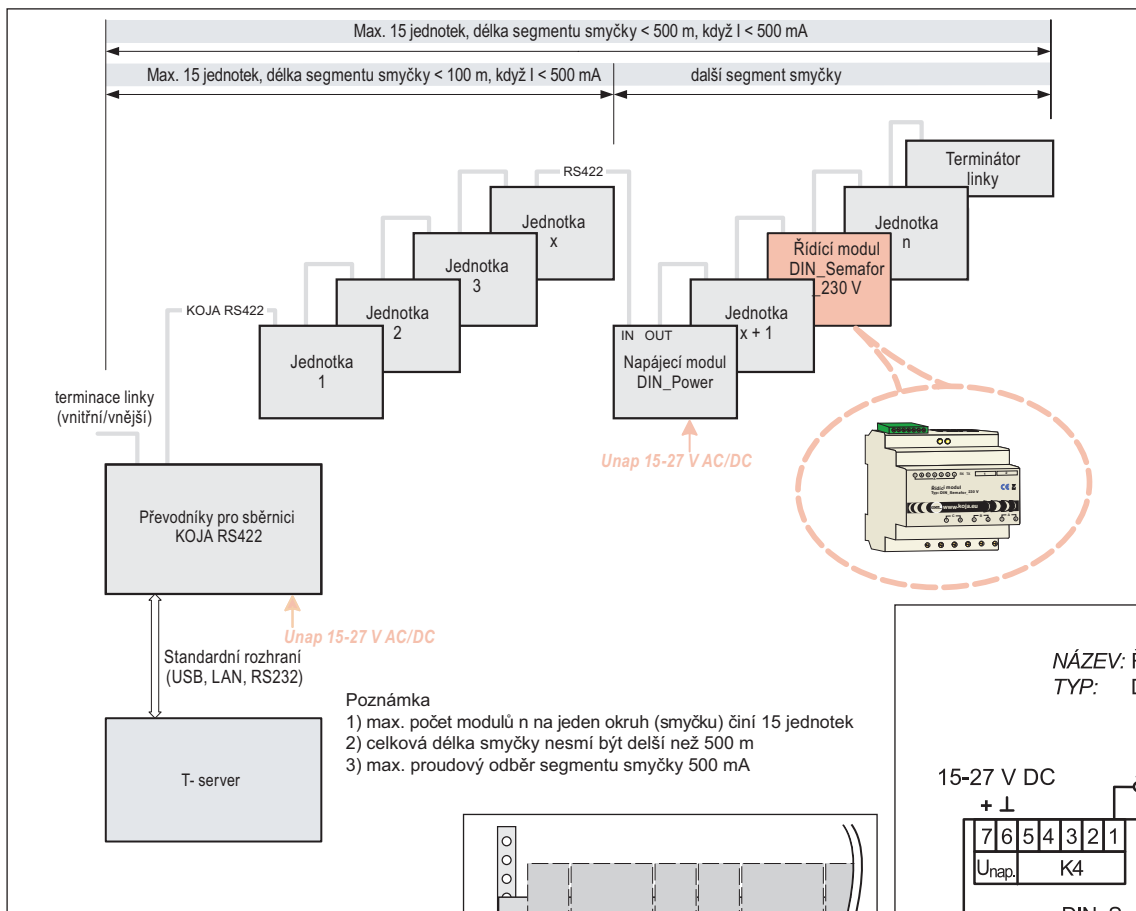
Max. 15 jednotek, délka segmentu smyčky < 500 m, když I < 500 mA

Max. 15 jednotek, délka segmentu smyčky < 100 m, když I < 500 mA

další segment smyčky

RS422

Terminátor linky

Jednotka x

Jednotka n

Řídící modul DIN_Semafor 230 V

Jednotka 3

Jednotka 2

KOJA RS422

Jednotka 1

IN OUT
Napájecí modul DIN_Power

Jednotka x + 1

terminace linky (vnitřní/vnější)

Unap 15-27 V AC/DC

Převodníky pro sběrnici KOJA RS422

Unap 15-27 V AC/DC

Standardní rozhraní (USB, LAN, RS232)

T- server

Poznámka
1) max. počet modulů n na jeden okruh (smyčku) činí 15 jednotek
2) celková délka smyčky nesmí být delší než 500 m
3) max. proudový odběr segmentu smyčky 500 mA

NÁZEV: Ř
TYP: D

15-27 V DC
+ ⊥

| 7 | 6 | 5 | 4 | 3 | 2 | 1 |
|---|---|---|---|---|---|---|
| Unap. | K4 | | | | | |

DIN_S